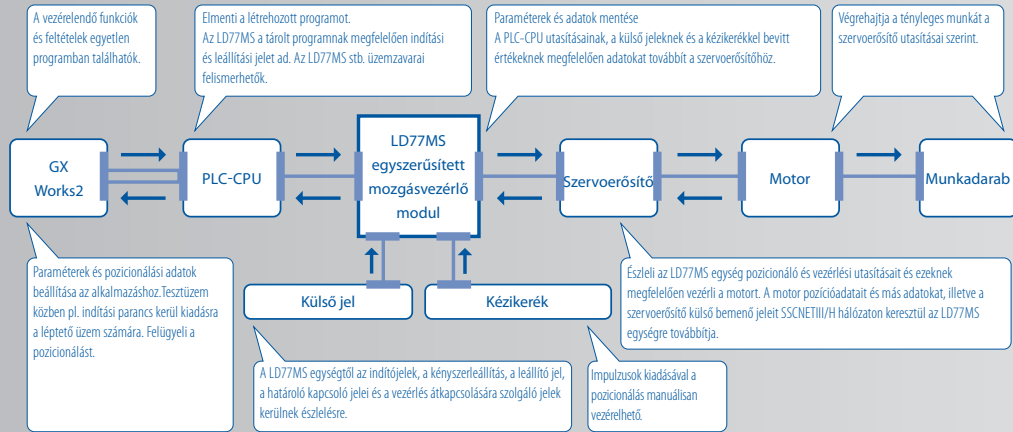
A vezérelendő funkciók és feltételek egyetlen programban találhatók.

Elmenti a létrehozott programot. Az LD77MS a tárolt programnak megfelelően indítási és leállítási jelet ad. Az LD77MS stb. üzemzavarai felismerhetők.

Paraméterek és adatok mentése
A PLC-CPU utasításainak, a külső jeleknek és a kézikerékkel bevitt értékeknek megfelelően adatokat továbbít a szervoerősítőhöz.

Végrehajtja a tényleges munkát a szervoerősítő utasításai szerint.

GX Works2

PLC-CPU

LD77MS egyszerűsített mozgásvezérlő modul

Szervoerősítő

Motor

Munkadarab

Külső jel

Kézikerék

Paraméterek és pozicionálási adatok beállítása az alkalmazáshoz.Tesztüzem közben pl. indítási parancs kerül kiadásra a léptető üzem számára. Felügyeli a pozicionálást.

Észleli az LD77MS egység pozicionáló és vezérlési utasításait és ezeknek megfelelően vezérli a motort. A motor pozícióadatait és más adatokat, illetve a szervoerősítő külső bemenő jeleit SSCNETIII/H hálózaton keresztül az LD77MS egységre továbbítja.

A LD77MS egységtől az indítójelek, a kényszerleállítás, a leállító jel, a határoló kapcsoló jelei és a vezérlés átkapcsolására szolgáló jelek kerülnek észlelésre.

Impulzusok kiadásával a pozicionálás manuálisan vezérelhető.